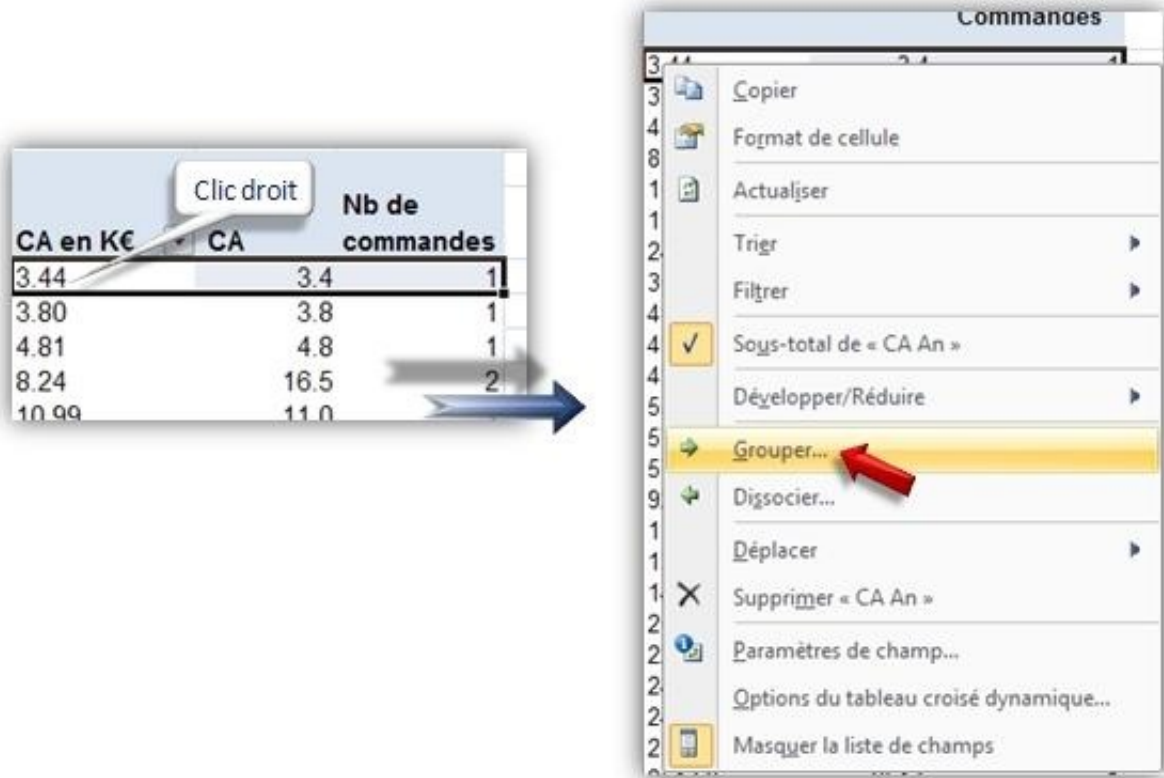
Clic droit

| CA en K€ | CA | Nb de commandes |
|---|---|---|
| 3.44 | 3.4 | 1 |
| 3.80 | 3.8 | 1 |
| 4.81 | 4.8 | 1 |
| 8.24 | 16.5 | 2 |
| 10.99 | 11.0 | |

Commandes

Copier
Format de cellule
Actualiser
Trier
Filtrer
Sous-total de « CA An »
Développer/Réduire
Grouper...
Dissocier...
Déplacer
Supprimer « CA An »
Paramètres de champ...
Options du tableau croisé dynamique...
Masquer la liste de champs